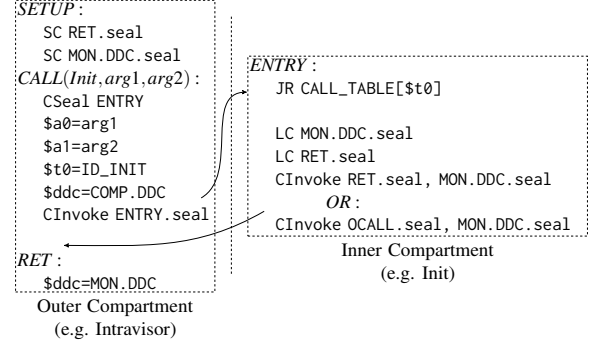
$SETUP$ :
SC RET.seal
SC MON.DDC.seal
$CALL(Init, arg1, arg2)$ :
CSeal ENTRY
\$a0=arg1
\$a1=arg2
\$t0=ID_INIT
\$ddc=COMP.DDC
CInvoke ENTRY.seal

$RET$ :
\$ddc=MON.DDC

Outer Compartment
(e.g. Intravisor)

$ENTRY$ :
JR CALL_TABLE[\$t0]

LC MON.DDC.seal
LC RET.seal
CInvoke RET.seal, MON.DDC.seal
$OR$ :
CInvoke OCALL.seal, MON.DDC.seal

Inner Compartment
(e.g. Init)